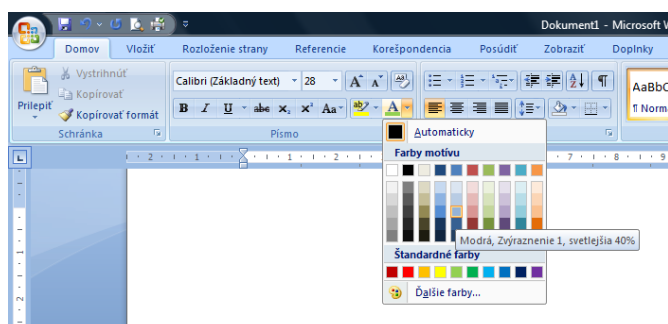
Dokument1 - Microsoft W

Domov
Vložiť
Rozloženie strany
Referencie
Korešpondencia
Posúdiť
Zobraziť
Doplnky

Vystrihnúť
Kopírovať
Prilepiť
Kopírovať formát
Schránka

Calibri (Základný text)
28
Písmo

AaBbC
¶ Norm

Automaticky
Farby motívu
Modrá, Zvýraznenie 1, svetlejšia 40%
Štandardné farby
Ďalšie farby...